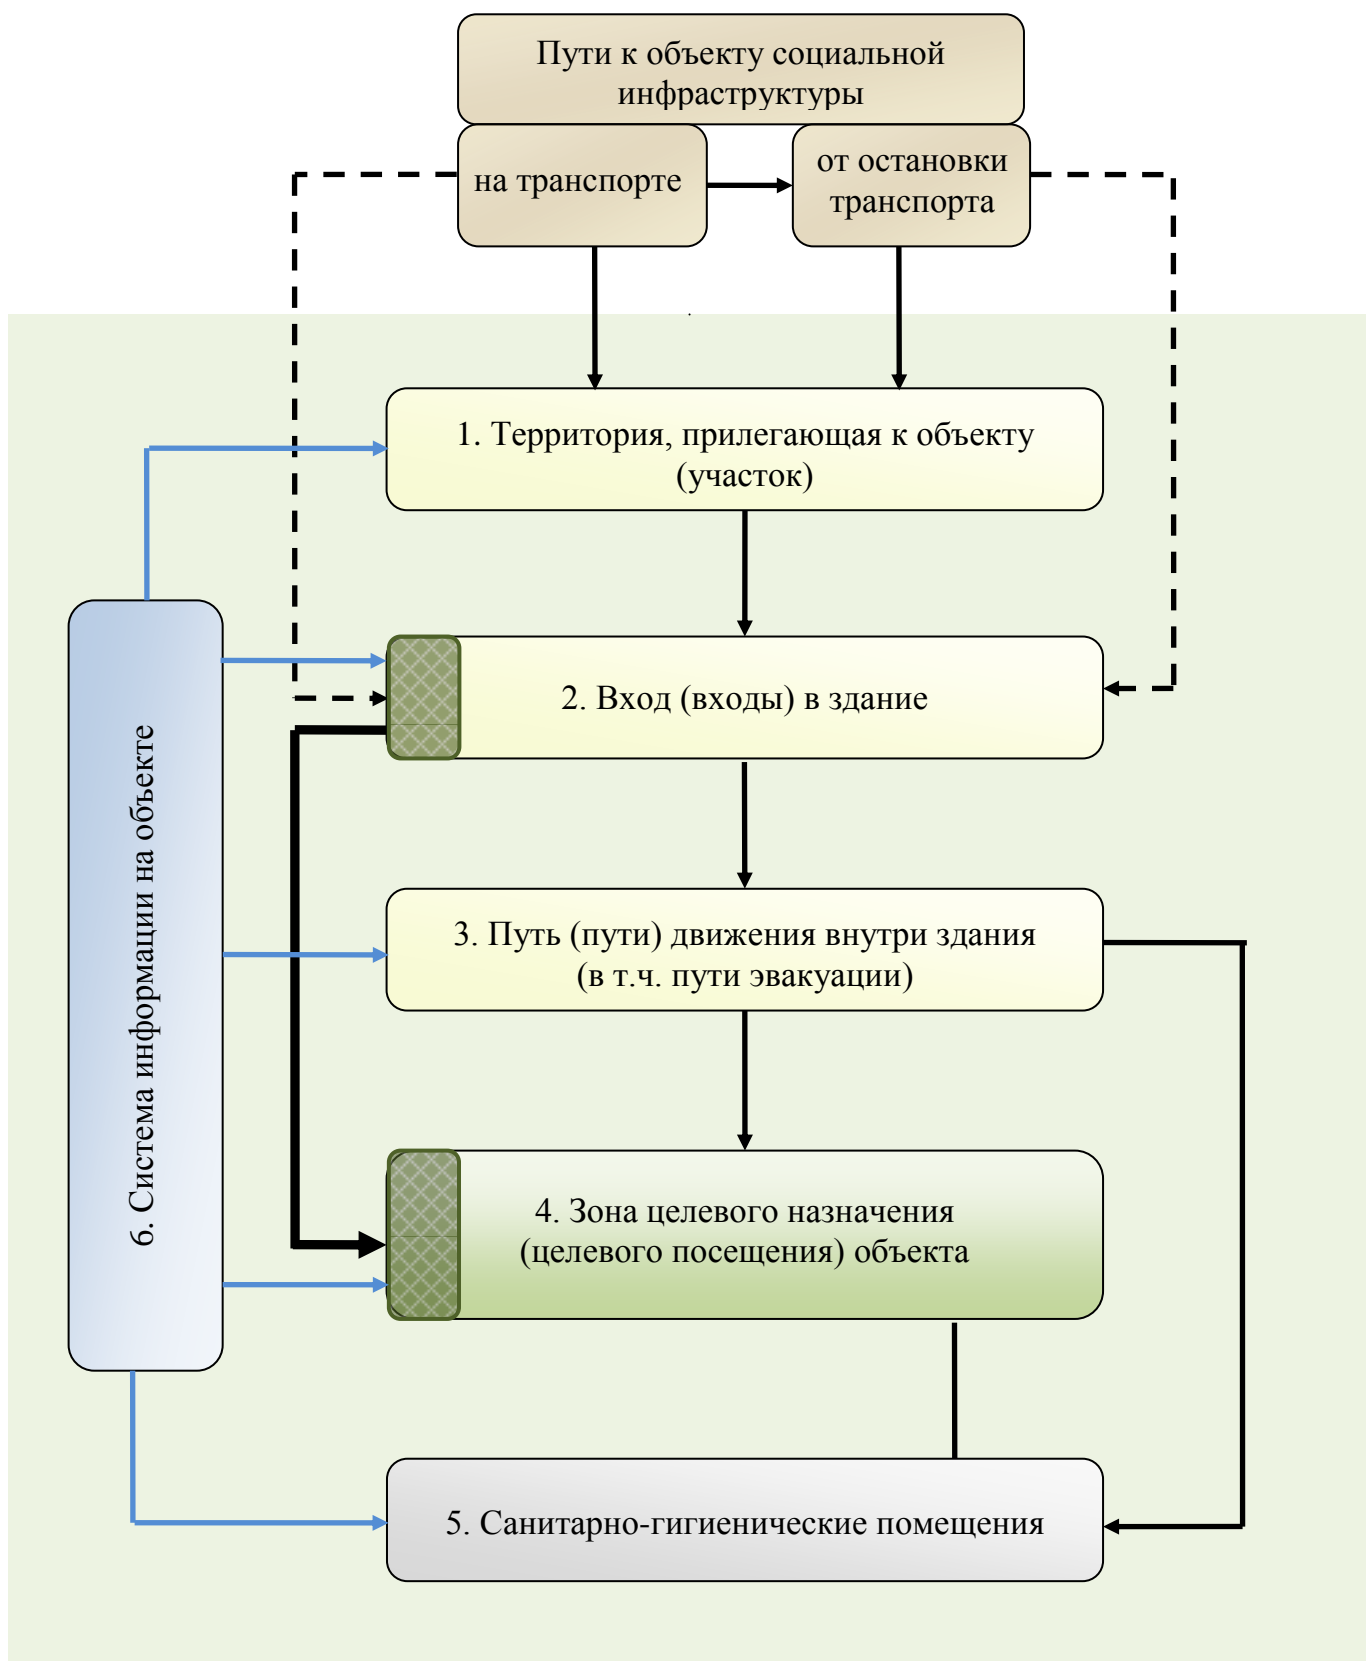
Пути к объекту социальной инфраструктуры

на транспорте

от остановки транспорта

1. Территория, прилегающая к объекту (участок)

6. Система информации на объекте

2. Вход (входы) в здание

3. Путь (пути) движения внутри здания (в т.ч. пути эвакуации)

4. Зона целевого назначения (целевого посещения) объекта

5. Санитарно-гигиенические помещения